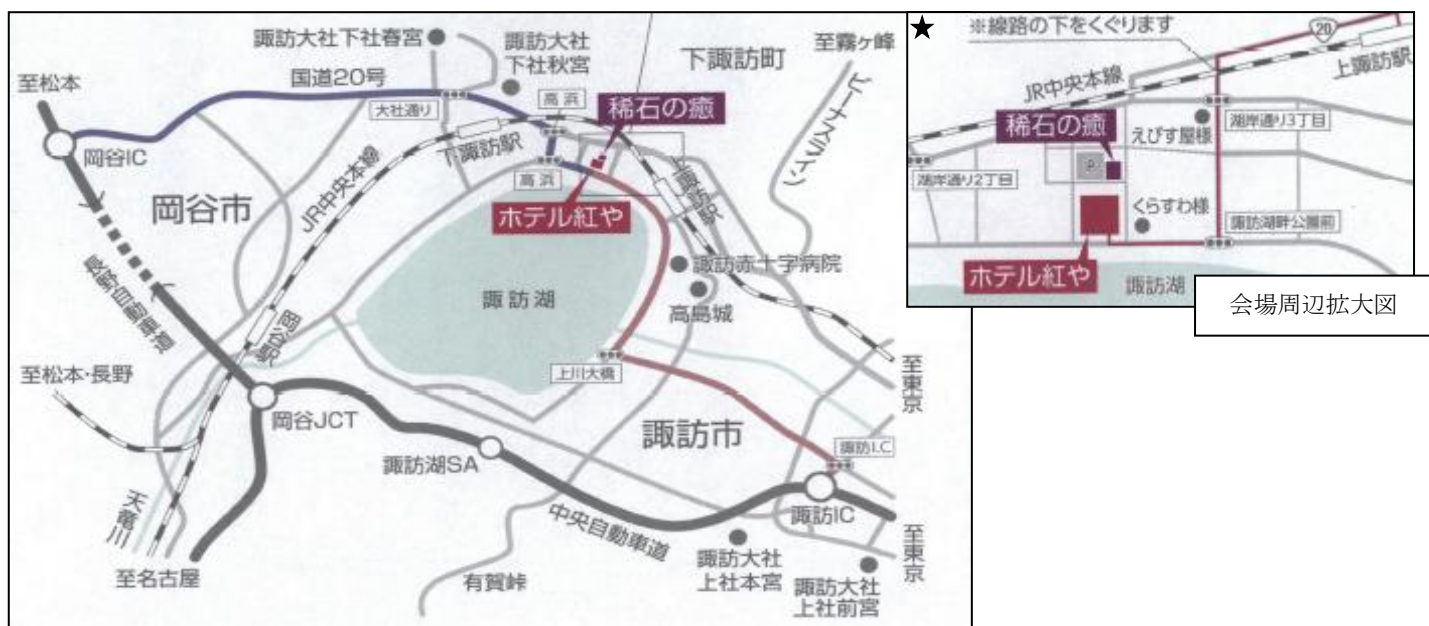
諏訪大社下社春宮

諏訪大社
下社秋宮

下諏訪町

至霧ヶ峰

至松本

国道20号

大社通り

高浜

稀石の癒

岡谷IC

下諏訪駅

ビーナスライン

高浜

上諏訪駅

岡谷市

JR中央本線

ホテル紅や

諏訪赤十字病院

長野自動車道

諏訪湖

高島城

岡谷駅

至松本・長野

上川大橋

至東京

岡谷JCT

諏訪市

諏訪I.C

諏訪湖SA

天竜川

中央自動車道

諏訪IC

至東京

至名古屋

諏訪大社
上社本宮

有賀峠

諏訪大社
上社前宮

★

※線路の下をくぐります

20

上諏訪駅

JR中央本線

稀石の癒

えびす屋様

湖岸通り3丁目

P

湖岸通り2丁目

くらすわ様

諏訪湖畔公園前

ホテル紅や

諏訪湖

会場周辺拡大図